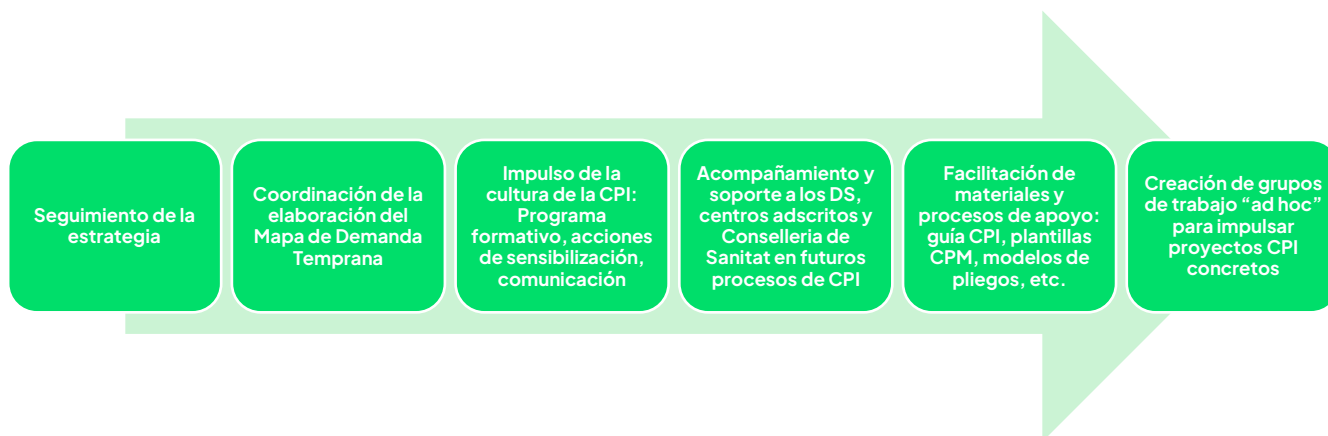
Seguimiento de la estrategia

Coordinación de la elaboración del Mapa de Demanda Temprana

Impulso de la cultura de la CPI: Programa formativo, acciones de sensibilización, comunicación

Acompañamiento y soporte a los DS, centros adscritos y Conselleria de Sanitat en futuros procesos de CPI

Facilitación de materiales y procesos de apoyo: guía CPI, plantillas CPM, modelos de pliegos, etc.

Creación de grupos de trabajo “ad hoc” para impulsar proyectos CPI concretos